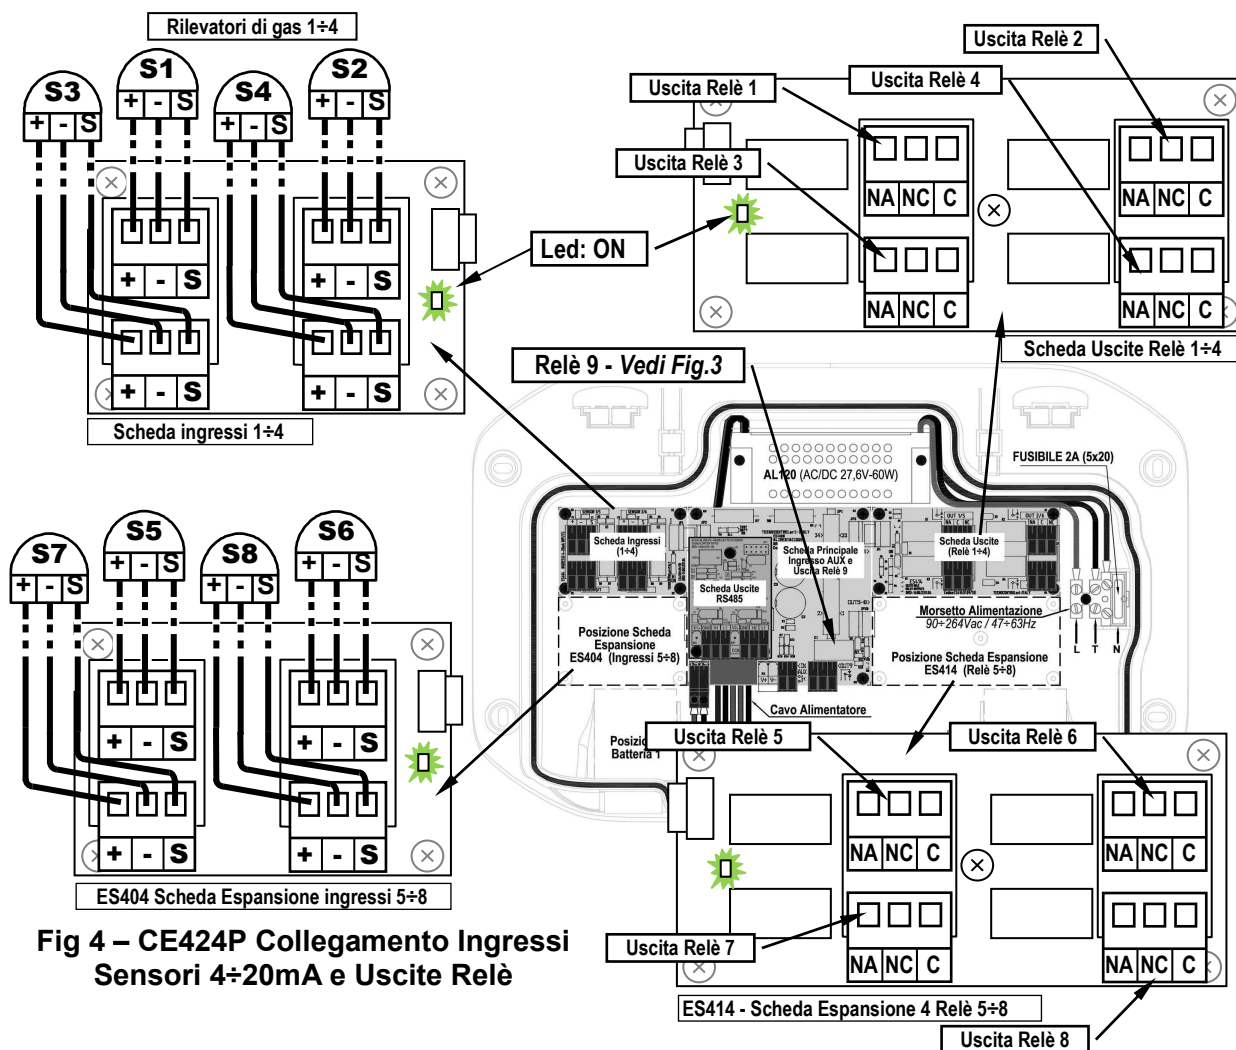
Rilevatori di gas 1÷4

S3
+ - S

S1
+ - S

S4
+ - S

S2
+ - S

+ - S
+ - S
+ - S
+ - S

Scheda ingressi 1÷4

Uscita Relè 2
Uscita Relè 1
Uscita Relè 4
Uscita Relè 3

NA NC C
NA NC C
NA NC C
NA NC C

Led: ON

Scheda Uscite Relè 1÷4

Relè 9 - *Vedi Fig.3*

AL120 (AC/DC 27,6V-60W)

FUSIBILE 2A (5x20)

Scheda Ingressi (1÷4)
Scheda Principale Ingresso AUX e Uscita Relè 9
Scheda Uscite (Relè 1÷4)
Scheda Uscite RS485

Morsetto Alimentazione
90÷264Vac / 47÷63Hz

L T N

Posizione Scheda Espansione ES404 (Ingressi 5÷8)

Posizione Scheda Espansione ES414 (Relè 5÷8)

Cavo Alimentatore

Posizio
Batteria 1

S7
+ - S

S5
+ - S

S8
+ - S

S6
+ - S

+ - S
+ - S
+ - S
+ - S

ES404 Scheda Espansione ingressi 5÷8

Uscita Relè 5
Uscita Relè 6

NA NC C
NA NC C
NA NC C
NA NC C

Uscita Relè 7

ES414 - Scheda Espansione 4 Relè 5÷8

Uscita Relè 8

Fig 4 – CE424P Collegamento Ingressi Sensori 4÷20mA e Uscite Relè